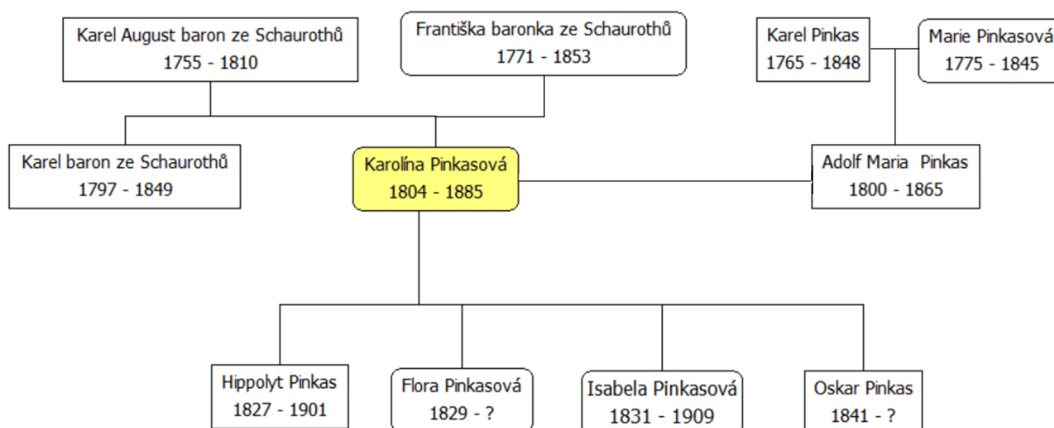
Karel August baron ze Schaurothů
1755 - 1810

Františka baronka ze Schaurothů
1771 - 1853

Karel Pinkas
1765 - 1848

Marie Pinkasová
1775 - 1845

Karel baron ze Schaurothů
1797 - 1849

Karolína Pinkasová
1804 - 1885

Adolf Maria Pinkas
1800 - 1865

Hippolyt Pinkas
1827 - 1901

Flora Pinkasová
1829 - ?

Isabela Pinkasová
1831 - 1909

Oskar Pinkas
1841 - ?